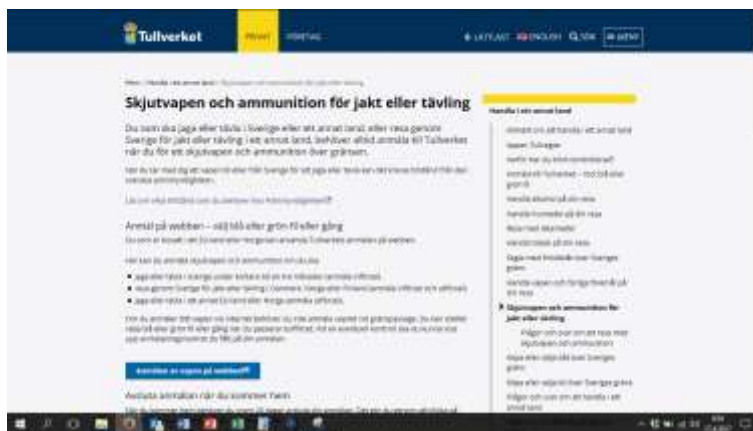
Tullverket

PRIVAT

FÖRETAG

LÄTTLÄST

ENGLISH

SÖK

MENY

Skjutvapen och ammunition för jakt eller tävling

Du som ska jaga eller tävla i Sverige eller ett annat land, eller resa genom Sverige för jakt eller tävling i ett annat land, behöver alltid anmäla till Tullverket när du för ett skjutvapen och ammunition över gränsen.

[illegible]

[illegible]

Anmäl på webben – välj blå eller grön fil eller gång

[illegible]

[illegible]

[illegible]

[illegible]

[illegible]

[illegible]

Anmälan av vapen på webben

Avsluta anmälan när du kommer hem

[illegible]

Handla i ett annat land

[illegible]

Skjutvapen och ammunition för jakt eller tävling

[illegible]